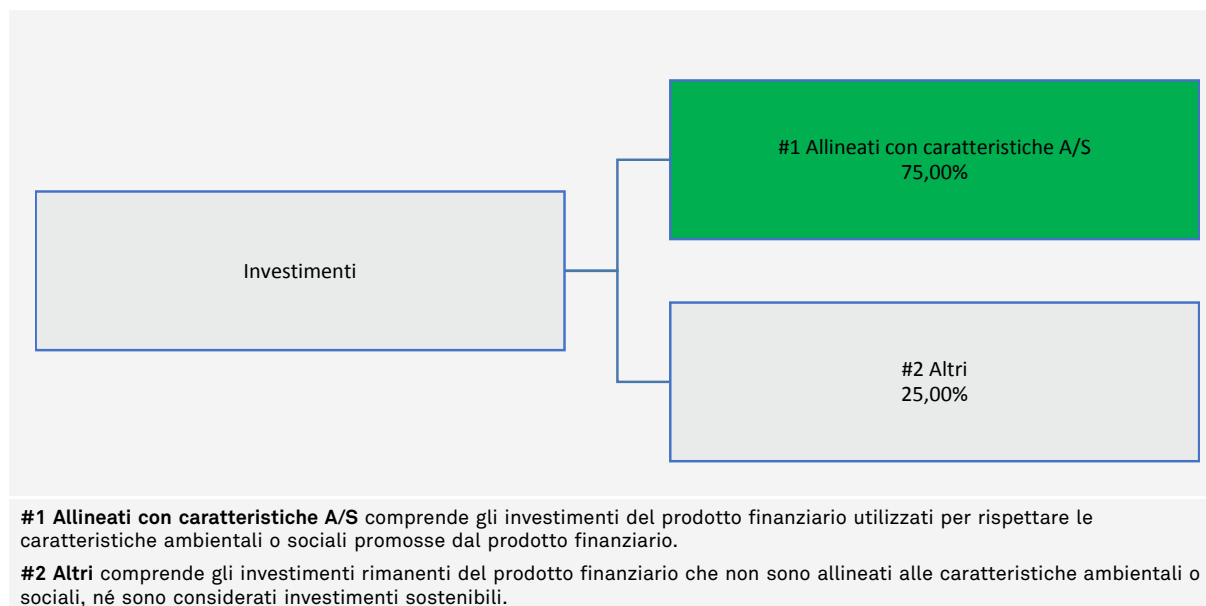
Investimenti

#1 Allineati con caratteristiche A/S
75,00%

#2 Altri
25,00%

**#1 Allineati con caratteristiche A/S** comprende gli investimenti del prodotto finanziario utilizzati per rispettare le caratteristiche ambientali o sociali promosse dal prodotto finanziario.

**#2 Altri** comprende gli investimenti rimanenti del prodotto finanziario che non sono allineati alle caratteristiche ambientali o sociali, né sono considerati investimenti sostenibili.